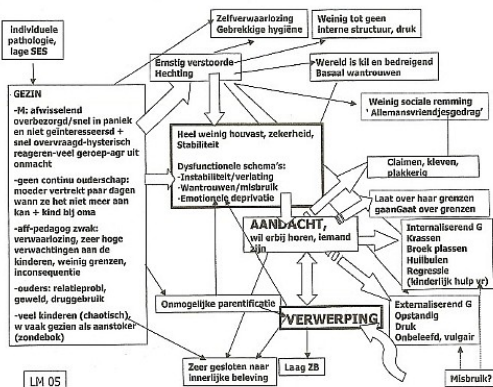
Individuele pathologie, lage SES

Zelfverwaarlozing
Gebrekkige hygiëne

Weinig tot geen interne structuur, druk

Ernstig verstoorde Hechting

Wereld is kil en bedreigend
Basaal wantrouwen

GEZIN

-M: afwisselend overbezorgd/snel in paniek en niet geïnteresseerd + snel overvraagd-hysterisch reageren-veel geroep-agr uit onmacht

-geen continu ouderschap: moeder vertrekt paar dagen wann ze het niet meer aan kan + kind bij oma

-aff-pedagog zwak: verwaarlozing, zeer hoge verwachtingen aan de kinderen, weinig grenzen, inconsequentie

-ouders: relatieprobl, geweld, druggebruik

-veel kinderen (chaotisch) w vaak gezien als aanstoker (zondebok)

Weinig sociale remming 'Allemansvriendjesgedrag'

Heel weinig houvast, zekerheid, Stabiliteit

Dysfunctionele schema's:
-Instabiliteit/verlating
-Wantrouwen/misbruik
-Emotionele deprivatie

Claimen, kleven, plakkerig

Laat over haar grenzen gaanGaat over grenzen

AANDACHT, wil erbij horen, iemand zijn

Internaliserend G
Krassen
Broek plassen
Huilbulen
Regressie (kinderlijk hulp vr)

Onmogelijke parentificatie

VERWERPING

Externaliserend G
Opstandig
Druk
Onbeleefd, vulgair

Zeer gesloten naar innerlijke beleving

Laag ZB

Misbruik?

LM 05